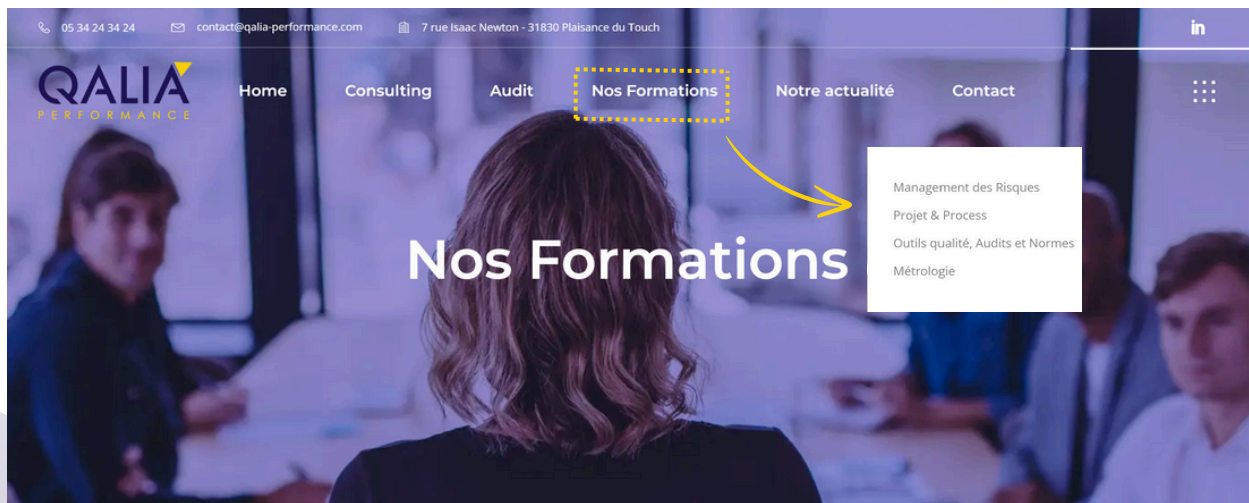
05 34 24 34 24 contact@qalia-performance.com 7 rue Isaac Newton - 31830 Plaisance du Touch

in

QALIA
PERFORMANCE

Home Consulting Audit Nos Formations Notre actualité Contact

Management des Risques
Projet & Process
Outils qualité, Audits et Normes
Métrologie

Nos Formations